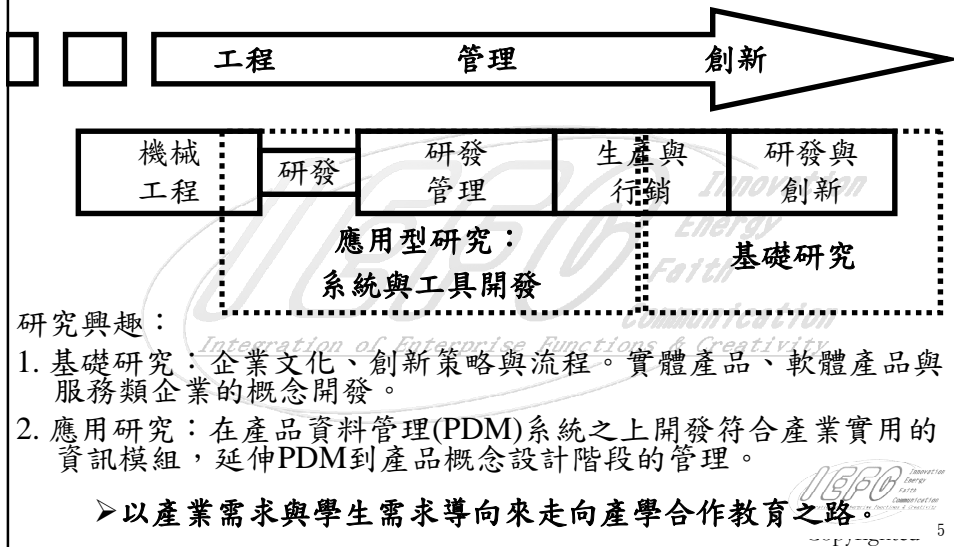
工程　　管理　　創新

機械工程

研發

研發管理

生產與行銷

研發與創新

應用型研究：系統與工具開發

基礎研究

Innovation
Energy
Faith
Communication
Integration of Enterprise Functions & Creativity

研究興趣：

1. 基礎研究：企業文化、創新策略與流程。實體產品、軟體產品與服務類企業的概念開發。

2. 應用研究：在產品資料管理(PDM)系統之上開發符合產業實用的資訊模組，延伸PDM到產品概念設計階段的管理。

➢以產業需求與學生需求導向來走向產學合作教育之路。

IEFC Innovation Energy Faith Communication Integration of Enterprise Functions & Creativity

Copyrighted

5